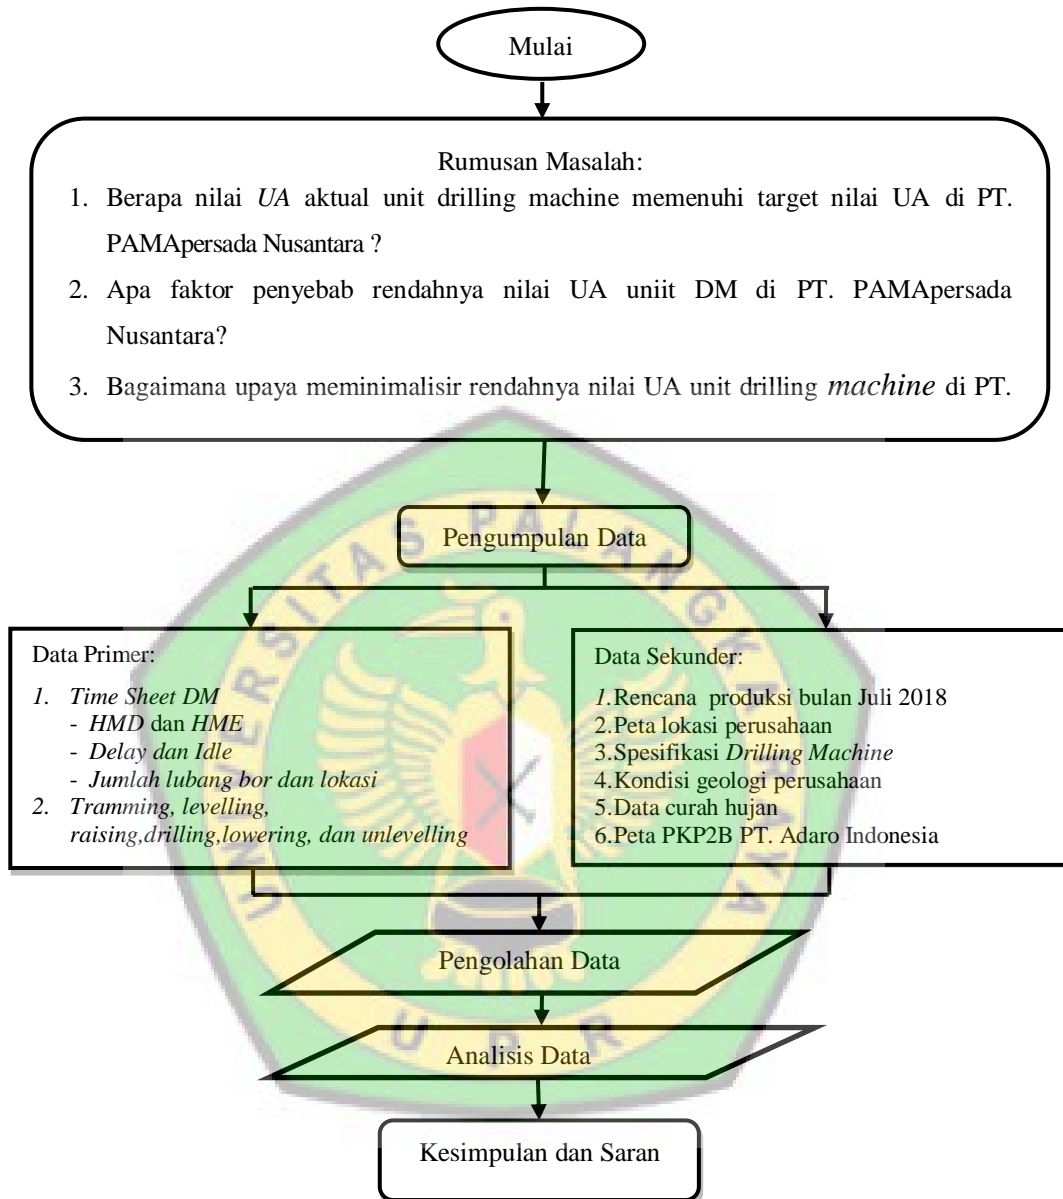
Mulai

Rumusan Masalah:

1. Berapa nilai *UA* aktual unit drilling machine memenuhi target nilai UA di PT. PAMApersada Nusantara ?
2. Apa faktor penyebab rendahnya nilai UA uniit DM di PT. PAMApersada Nusantara?
3. Bagaimana upaya meminimalisir rendahnya nilai UA unit drilling *machine* di PT.

Pengumpulan Data

Data Primer:

1. *Time Sheet DM*
   - *HMD* dan *HME*
   - *Delay dan Idle*
   - *Jumlah lubang bor dan lokasi*
2. *Tramming, levelling, raising,drilling,lowering, dan unlevelling*

Data Sekunder:

1. Rencana produksi bulan Juli 2018
2. Peta lokasi perusahaan
3. Spesifikasi *Drilling Machine*
4. Kondisi geologi perusahaan
5. Data curah hujan
6. Peta PKP2B PT. Adaro Indonesia

Pengolahan Data

Analisis Data

Kesimpulan dan Saran

UNIVERSITAS PALANGKA RAYA

UPR